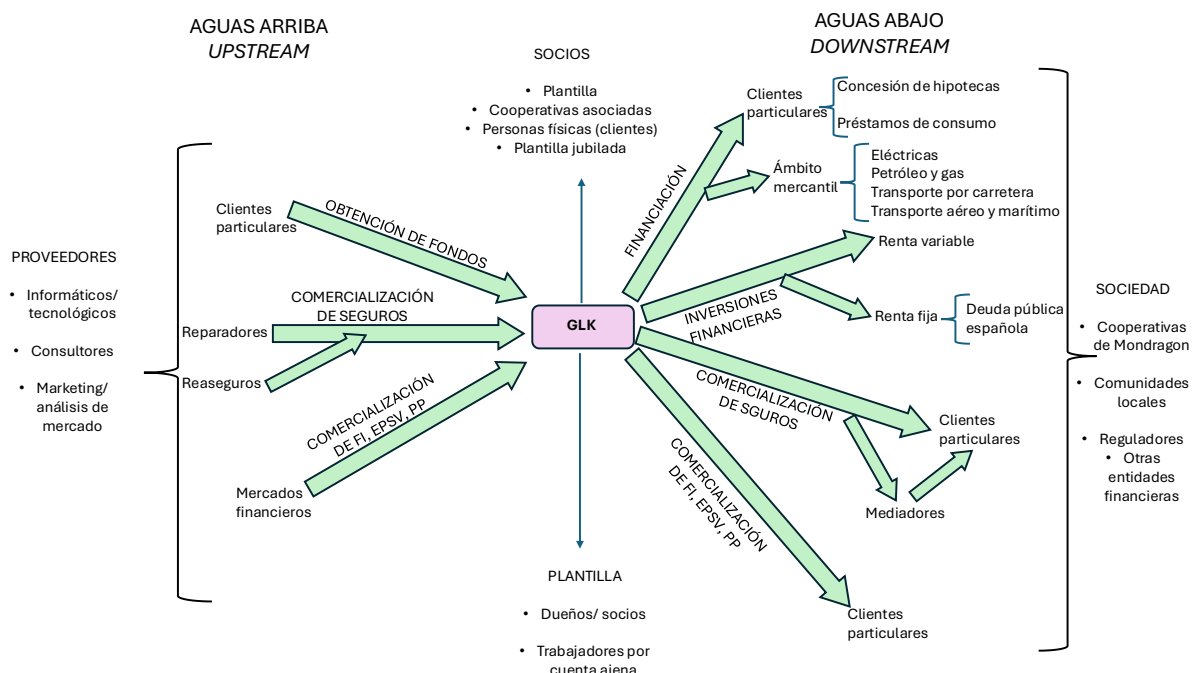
AGUAS ARRIBA
UPSTREAM

SOCIOS

- Plantilla
- Cooperativas asociadas
- Personas físicas (clientes)
- Plantilla jubilada

AGUAS ABAJO
DOWNSTREAM

PROVEEDORES

- Informáticos/ tecnológicos
- Consultores
- Marketing/ análisis de mercado

Clientes particulares

OBTENCIÓN DE FONDOS

COMERCIALIZACIÓN DE SEGUROS

Reparadores

Reaseguros

COMERCIALIZACIÓN DE FI, EPSV, PP

Mercados financieros

GLK

FINANCIACIÓN

Clientes particulares

Concesión de hipotecas

Préstamos de consumo

Ámbito mercantil

Eléctricas
Petróleo y gas
Transporte por carretera
Transporte aéreo y marítimo

Renta variable

INVERSIONES FINANCIERAS

Renta fija

Deuda pública española

COMERCIALIZACIÓN DE SGUROS

Clientes particulares

Mediadores

COMERCIALIZACIÓN DE FI, EPSV, PP

Clientes particulares

SOCIEDAD

- Cooperativas de Mondragon
- Comunidades locales
- Reguladores
- Otras entidades financieras

PLANTILLA

- Dueños/ socios
- Trabajadores por cuenta ajena